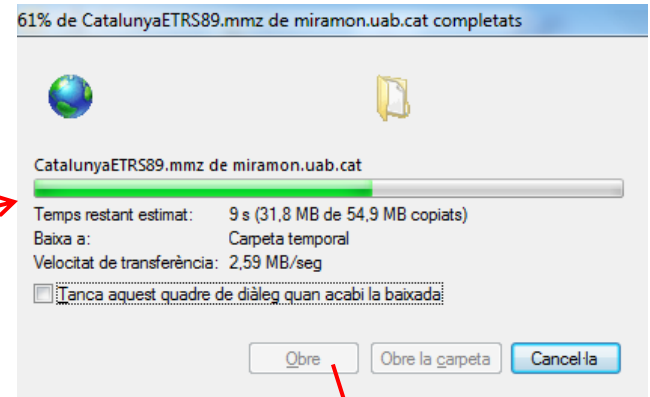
61% de CatalunyaETRS89.mmz de miramon.uab.cat completats

CatalunyaETRS89.mmz de miramon.uab.cat

Temps restant estimat: 9 s (31,8 MB de 54,9 MB copiats)
Baixa a: Carpeta temporal
Velocitat de transferència: 2,59 MB/seg

Tanca aquest quadre de diàleg quan acabi la baixada

Obre
Obre la carpeta
Cancel·la